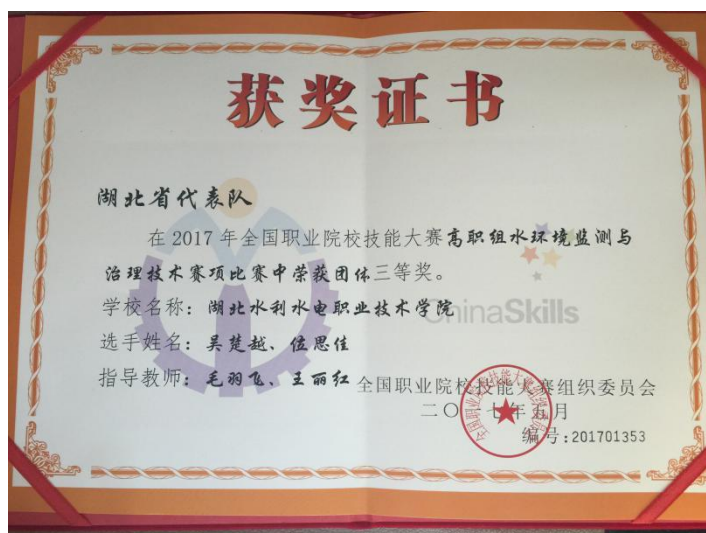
获奖证书

湖北省代表队

在 2017 年全国职业院校技能大赛高职组水环境监测与治理技术赛项比赛中荣获团体三等奖。

学校名称：湖北水利水电职业技术学院

ChinaSkills

选手姓名：吴楚越、位思佳

指导教师：毛羽飞、王丽红

全国职业院校技能大赛组织委员会

二〇一七年五月

编号：201701353